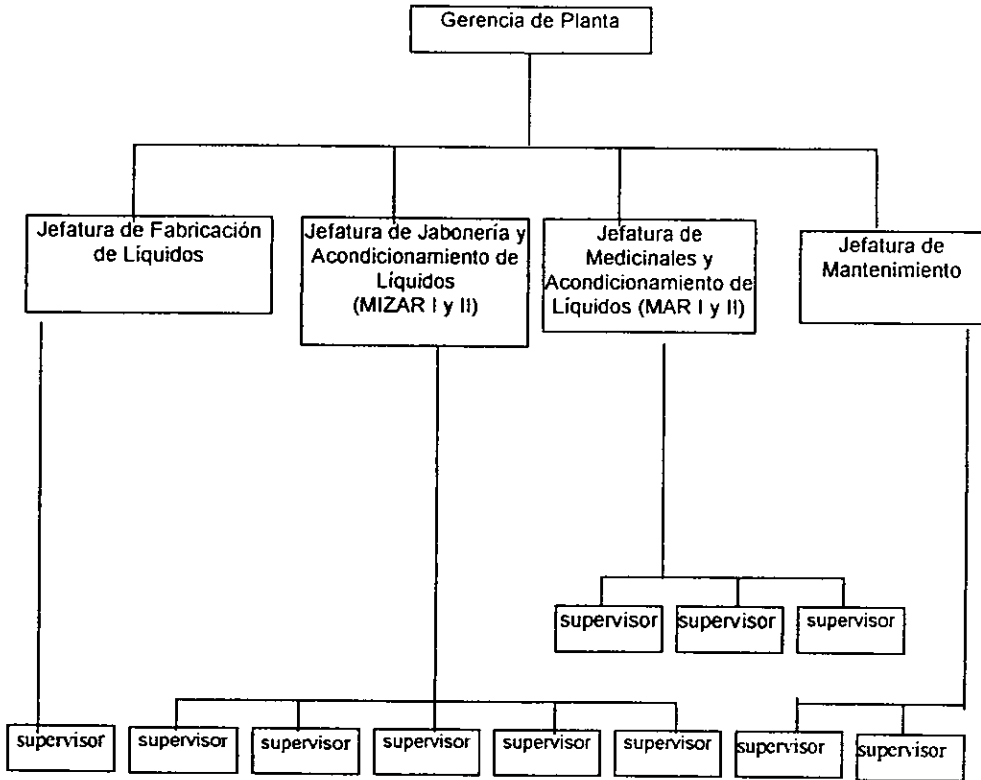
Gerencia de Planta

Jefatura de Fabricación de Líquidos

Jefatura de Jabonería y Acondicionamiento de Líquidos (MIZAR I y II)

Jefatura de Medicinales y Acondicionamiento de Líquidos (MAR I y II)

Jefatura de Mantenimiento

supervisor

supervisor

supervisor

supervisor

supervisor

supervisor

supervisor

supervisor

supervisor

supervisor

supervisor

supervisor